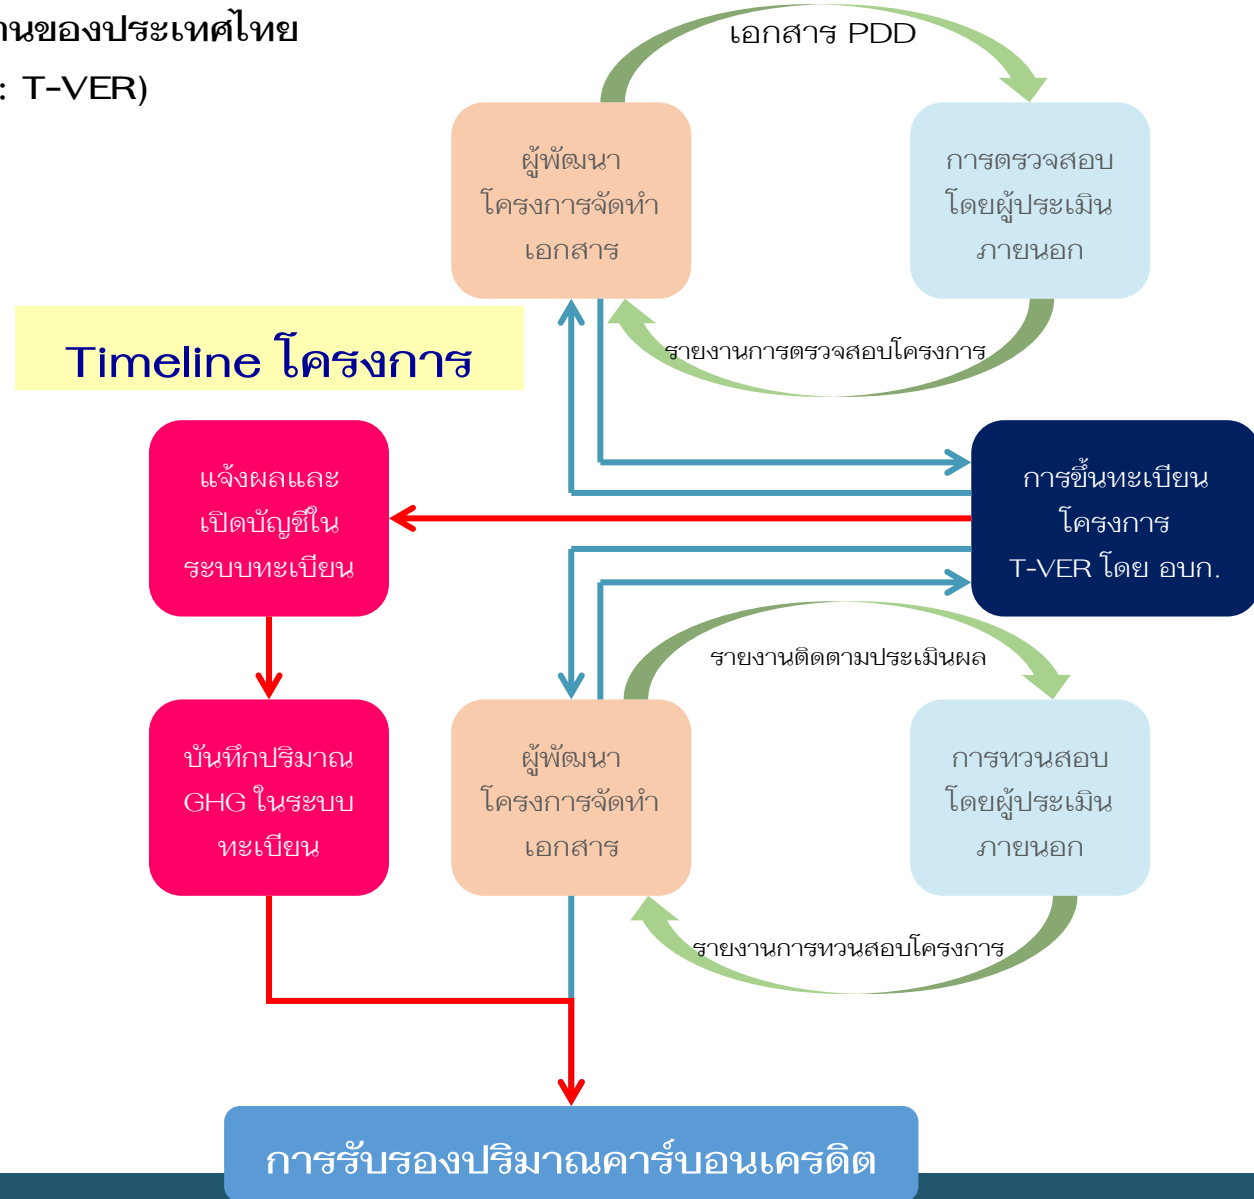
านของประเทศไทย
: T-VER)

เอกสาร PDD

ผู้พัฒนาโครงการจัดทำเอกสาร

การตรวจสอบโดยผู้ประเมินภายนอก

Timeline โครงการ

รายงานการตรวจสอบโครงการ

แจ้งผลและเปิดบัญชีในระบบทะเบียน

การขึ้นทะเบียนโครงการ T-VER โดย อบก.

รายงานติดตามประเมินผล

บันทึกปริมาณ GHG ในระบบทะเบียน

ผู้พัฒนาโครงการจัดทำเอกสาร

การทวนสอบโดยผู้ประเมินภายนอก

รายงานการทวนสอบโครงการ

การรับรองปริมาณคาร์บอนเครดิต